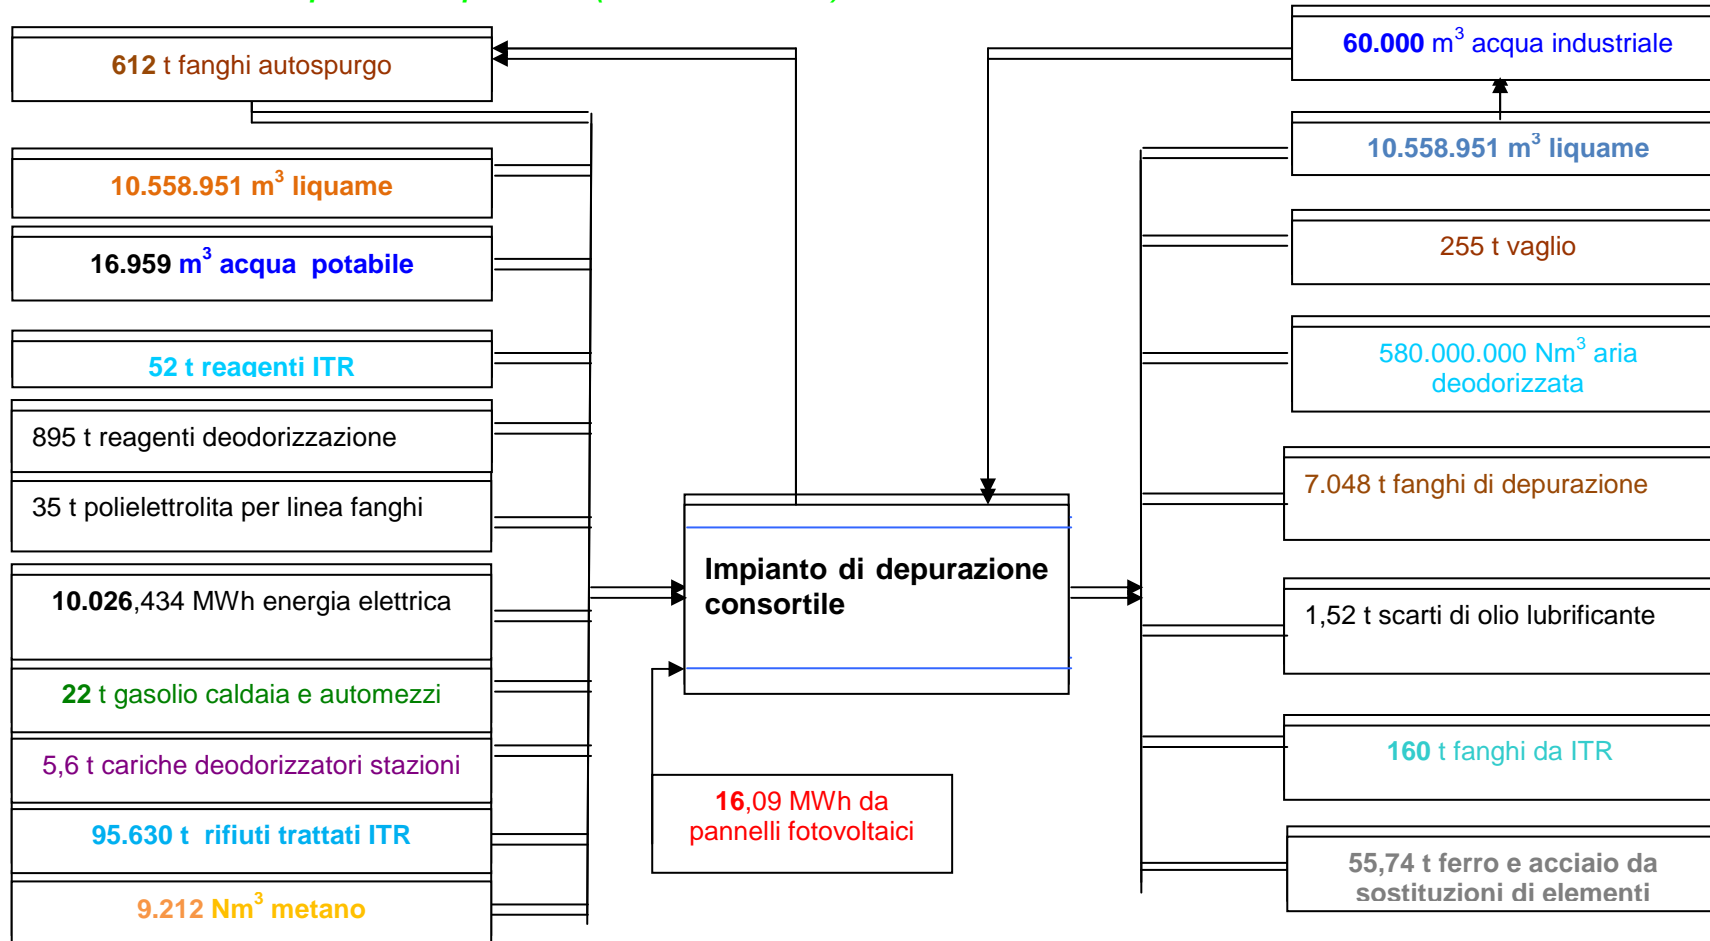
612 t fanghi autospurgo

10.558.951 m$^3$ liquame

16.959 m$^3$ acqua potabile

52 t reagenti ITR

895 t reagenti deodorizzazione

35 t polielettrolita per linea fanghi

10.026,434 MWh energia elettrica

22 t gasolio caldaia e automezzi

5,6 t cariche deodorizzatori stazioni

95.630 t rifiuti trattati ITR

9.212 Nm$^3$ metano

Impianto di depurazione consortile

16,09 MWh da pannelli fotovoltaici

60.000 m$^3$ acqua industriale

10.558.951 m$^3$ liquame

255 t vaglio

580.000.000 Nm$^3$ aria deodorizzata

7.048 t fanghi di depurazione

1,52 t scarti di olio lubrificante

160 t fanghi da ITR

55,74 t ferro e acciaio da sostituzioni di elementi